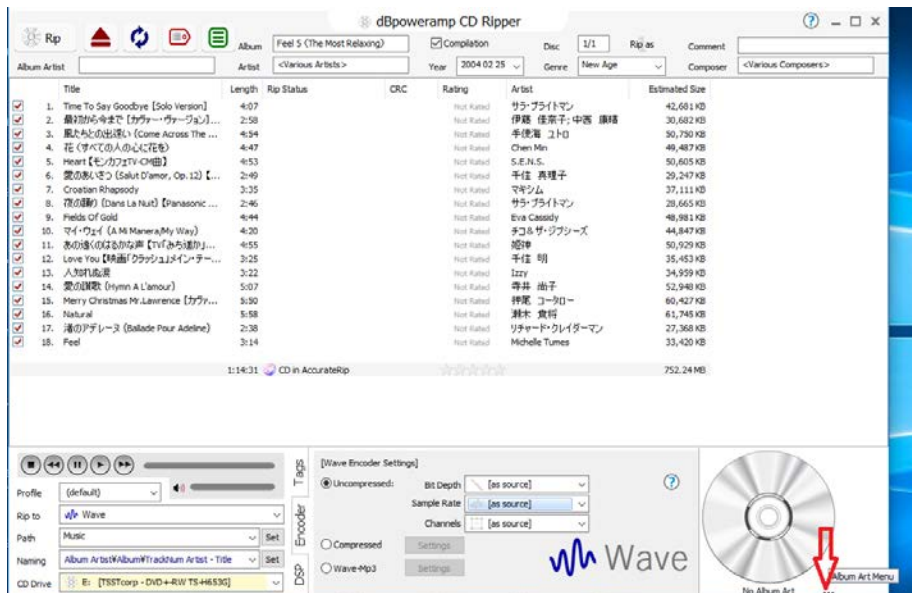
Rip

dBpoweramp CD Ripper

Album Feel 5 (The Most Relaxing) Compilation Disc 1/1 Rip as Comment

Album Artist Artist <Various Artists> Year 2004 02 25 Genre New Age Composer <Various Composers>

| | Title | Length | Rip Status | CRC | Rating | Artist | Estimated Size |
|---|---|---|---|---|---|---|---|
| 1. | Time To Say Goodbye [Solo Version] | 4:07 | | | Not Rated | サラ・ブライトマン | 42,681 KB |
| 2. | 最初から今まで [カヴァー・ヴァージョン]... | 2:58 | | | Not Rated | 伊藤 佳奈子; 中西 康晴 | 30,682 KB |
| 3. | 風たちとの出逢い (Come Across The ... | 4:54 | | | Not Rated | 手使海 ユトロ | 50,750 KB |
| 4. | 花 (すべての人の心に花を) | 4:47 | | | Not Rated | Chen Min | 49,487 KB |
| 5. | Heart [モンカフェTV-CM曲] | 4:53 | | | Not Rated | S.E.N.S. | 50,605 KB |
| 6. | 愛のあいさつ (Salut D'amor, Op.12) [... | 2:49 | | | Not Rated | 千住 真理子 | 29,247 KB |
| 7. | Croatian Rhapsody | 3:35 | | | Not Rated | マキシム | 37,111 KB |
| 8. | 夜の踊り (Dans La Nuit) [Panasonic ... | 2:46 | | | Not Rated | サラ・ブライトマン | 28,665 KB |
| 9. | Fields Of Gold | 4:44 | | | Not Rated | Eva Cassidy | 48,981 KB |
| 10. | マイ・ウェイ (A Mi Manera/My Way) | 4:20 | | | Not Rated | チコ&ザ・ジプシーズ | 44,847 KB |
| 11. | あの遠くのはるかな声 [TV「みちは続か]... | 4:55 | | | Not Rated | 姫神 | 50,929 KB |
| 12. | Love You [映画「クラッシュ」メイン・テー... | 3:25 | | | Not Rated | 千住 明 | 35,453 KB |
| 13. | 人知れぬ涙 | 3:22 | | | Not Rated | Izzy | 34,959 KB |
| 14. | 愛の讃歌 (Hymn A L'amour) | 5:07 | | | Not Rated | 寺井 尚子 | 52,948 KB |
| 15. | Merry Christmas Mr.Lawrence [カヴァ... | 5:50 | | | Not Rated | 押尾 コータロー | 60,427 KB |
| 16. | Natural | 5:58 | | | Not Rated | 瀬木 貴将 | 61,745 KB |
| 17. | 渚のアデリーヌ (Ballade Pour Adeline) | 2:38 | | | Not Rated | リチャード・クレイダーマン | 27,368 KB |
| 18. | Feel | 3:14 | | | Not Rated | Michelle Tumes | 33,420 KB |

1:14:31 CD in AccurateRip 752.24 MB

Profile (default)
Rip to Wave
Path Music Set
Naming Album Artist¥Album¥TrackNum Artist - Title Set
CD Drive E: [TSSTcorp - DVD+-RW TS-H653G]

Tags Encoder DSP

[Wave Encoder Settings]
Uncompressed: Bit Depth [as source]
Sample Rate [as source]
Channels [as source]
Compressed Settings
Wave-Mp3 Settings

Wave

No Album Art
Album Art Menu